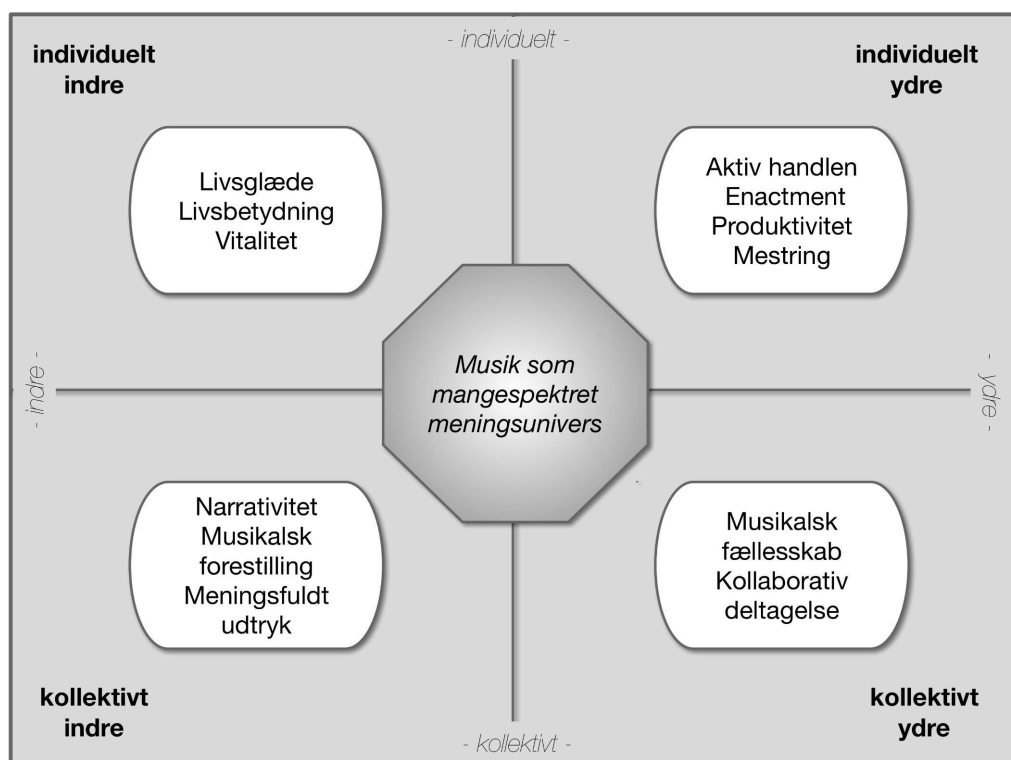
individuelt indre

- individuelt -

individuelt ydre

Livsglæde
Livsbetydning
Vitalitet

Aktiv handlen
Enactment
Produktivitet
Mestring

- indre -

Musik som mangespektret meningsunivers

- ydre -

Narrativitet
Musikalsk forestilling
Meningsfuldt udtryk

Musikalsk fællesskab
Kollaborativ deltagelse

kollektivt indre

- kollektivt -

kollektivt ydre